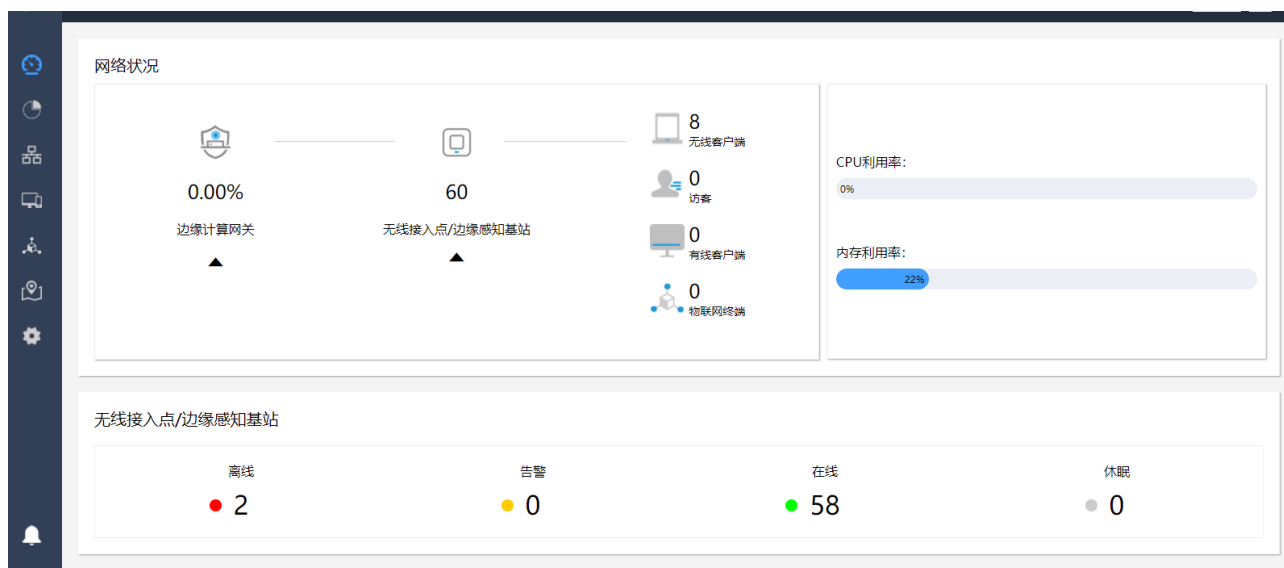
网络状况

0.00%

边缘计算网关

60

无线接入点/边缘感知基站

8
无线客户端

0
访客

0
有线客户端

0
物联网终端

CPU利用率:

0%

内存利用率:

22%

无线接入点/边缘感知基站

| 离线 | 告警 | 在线 | 休眠 |
|---|---|---|---|
| 2 | 0 | 58 | 0 |